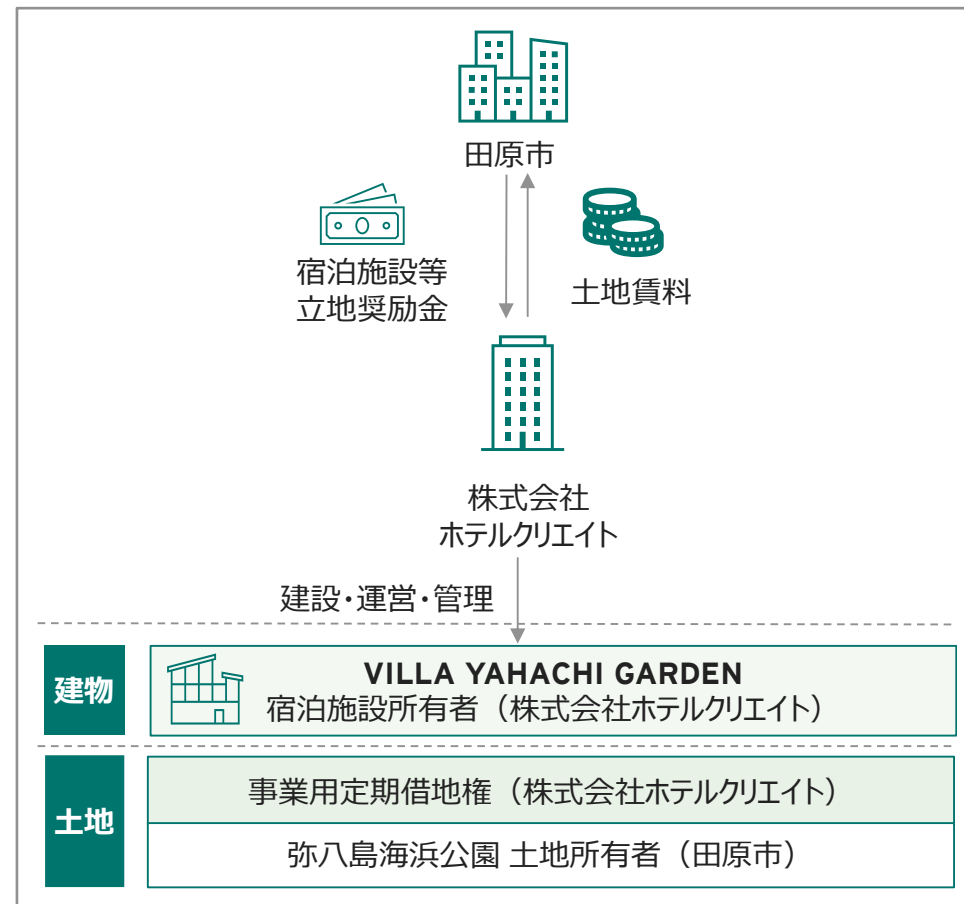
田原市

宿泊施設等
立地奨励金

土地賃料

株式会社
ホテルクリエイト

建設・運営・管理

建物

VILLA YAHACHI GARDEN
宿泊施設所有者（株式会社ホテルクリエイト）

土地

事業用定期借地権（株式会社ホテルクリエイト）

弥八島海浜公園 土地所有者（田原市）